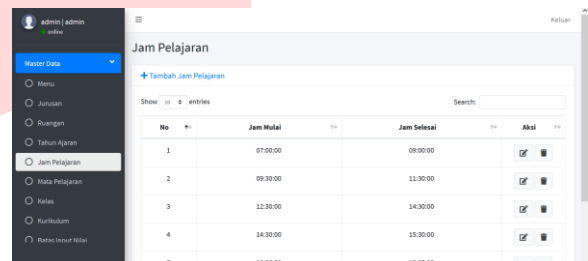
admin | admin
online

Master Data
Menu
Jurusan
Ruangan
Tahun Ajaran
Jam Pelajaran
Mata Pelajaran
Kelas
Kurikulum
Batas Input Nilai

≡

Keluar

Jam Pelajaran

+ Tambah Jam Pelajaran

Show 10 entries

Search:

| No | Jam Mulai | Jam Selesai | Aksi |
|---|---|---|---|
| 1 | 07:00:00 | 09:00:00 | |
| 2 | 09:30:00 | 11:30:00 | |
| 3 | 12:30:00 | 14:30:00 | |
| 4 | 14:30:00 | 15:30:00 | |
| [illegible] | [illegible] | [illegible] | |